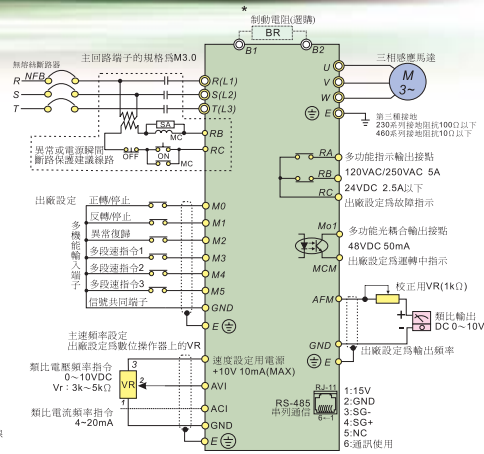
*
制動電阻(選購)
BR
B1
B2
主回路端子的規格爲M3.0
無熔絲斷路器
NFB
R
S
T
R(L1)
S(L2)
T(L3)
三相感應馬達
U
V
W
M
3~
E
第三種接地
230系列接地阻抗100Ω以下
460系列接地阻抗10Ω以下
SA
MC
RB
RC
異常或電源瞬間斷路保護建議線路
OFF
ON
MC
RA
多功能指示輸出接點
120VAC/250VAC 5A
RB
24VDC 2.5A以下
RC
出廠設定爲故障指示
出廠設定
正轉/停止
M0
反轉/停止
M1
多機能輸入端子
異常復歸
M2
多段速指令1
M3
多段速指令2
M4
多段速指令3
M5
信號共同端子
GND
E
Mo1
多功能光耦合輸出接點
48VDC 50mA
MCM
出廠設定爲運轉中指示
AFM
校正用VR(1kΩ)
類比輸出
DC 0~10V
主速頻率設定
出廠設定爲數位操作器上的VR
GND
出廠設定爲輸出頻率
速度設定用電源
+10V 10mA(MAX)
E
類比電壓頻率指令
0~10VDC
Vr : 3k~5kΩ
3
2
1
VR
AVI
RJ-11
RS-485
串列通信
6←1
1:15V
2:GND
3:SG-
4:SG+
5:NC
6:通訊使用
類比電流頻率指令
4~20mA
ACI
GND
E